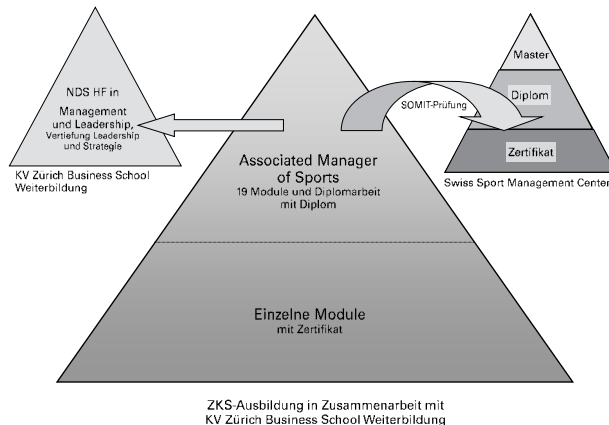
NDS HF in Management und Leadership, Vertiefung Leadership und Strategie

KV Zurich Business School Weiterbildung

Master

Diplom

SOMIT-Prüfung

Zertifikat

Swiss Sport Management Center

Associated Manager of Sports
19 Module und Diplomarbeit mit Diplom

Einzelne Module
mit Zertifikat

ZKS-Ausbildung in Zusammenarbeit mit KV Zürich Business School Weiterbildung